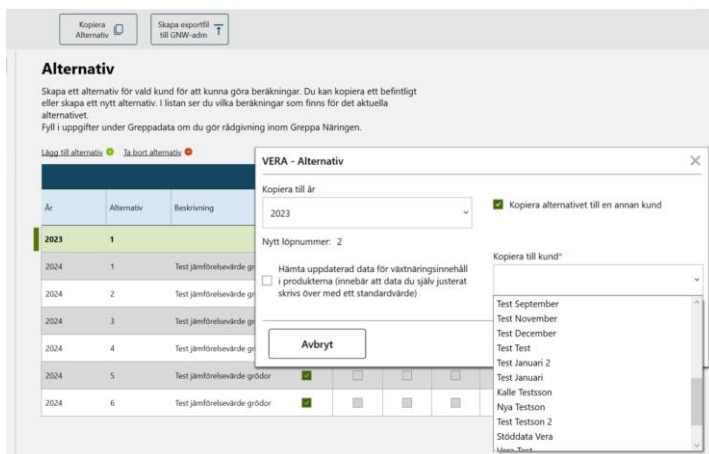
Kopiera Alternativ

Skapa exportfil till GNW-adm

Alternativ

Skapa ett alternativ för vald kund för att kunna göra beräkningar. Du kan kopiera ett befintligt eller skapa ett nytt alternativ. I listan ser du vilka beräkningar som finns för det aktuella alternativet.
Fyll i uppgifter under Greppadata om du gör rådgivning inom Greppa Näringen.

Lägg till alternativ   Ta bort alternativ

| År | Alternativ | Beskrivning |
|---|---|---|
| 2023 | 1 | |
| 2024 | 1 | Test jämförelsevärde gr |
| 2024 | 2 | Test jämförelsevärde gr |
| 2024 | 3 | Test jämförelsevärde gr |
| 2024 | 4 | Test jämförelsevärde gr |
| 2024 | 5 | Test jämförelsevärde grödor |
| 2024 | 6 | Test jämförelsevärde grödor |

VERA - Alternativ

Kopiera till år
2023

Nytt löpnummer: 2

Hämta uppdaterad data för växtnäringsinnehåll i produkterna (innebär att data du själv justerat skrivs över med ett standardvärde)

Avbryt

Kopiera alternativet till en annan kund

Kopiera till kund*

Test September
Test November
Test December
Test Test
Test Januari 2
Test Januari
Kalle Testsson
Nya Testson
Test Testson 2
Stöddata Vera
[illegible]